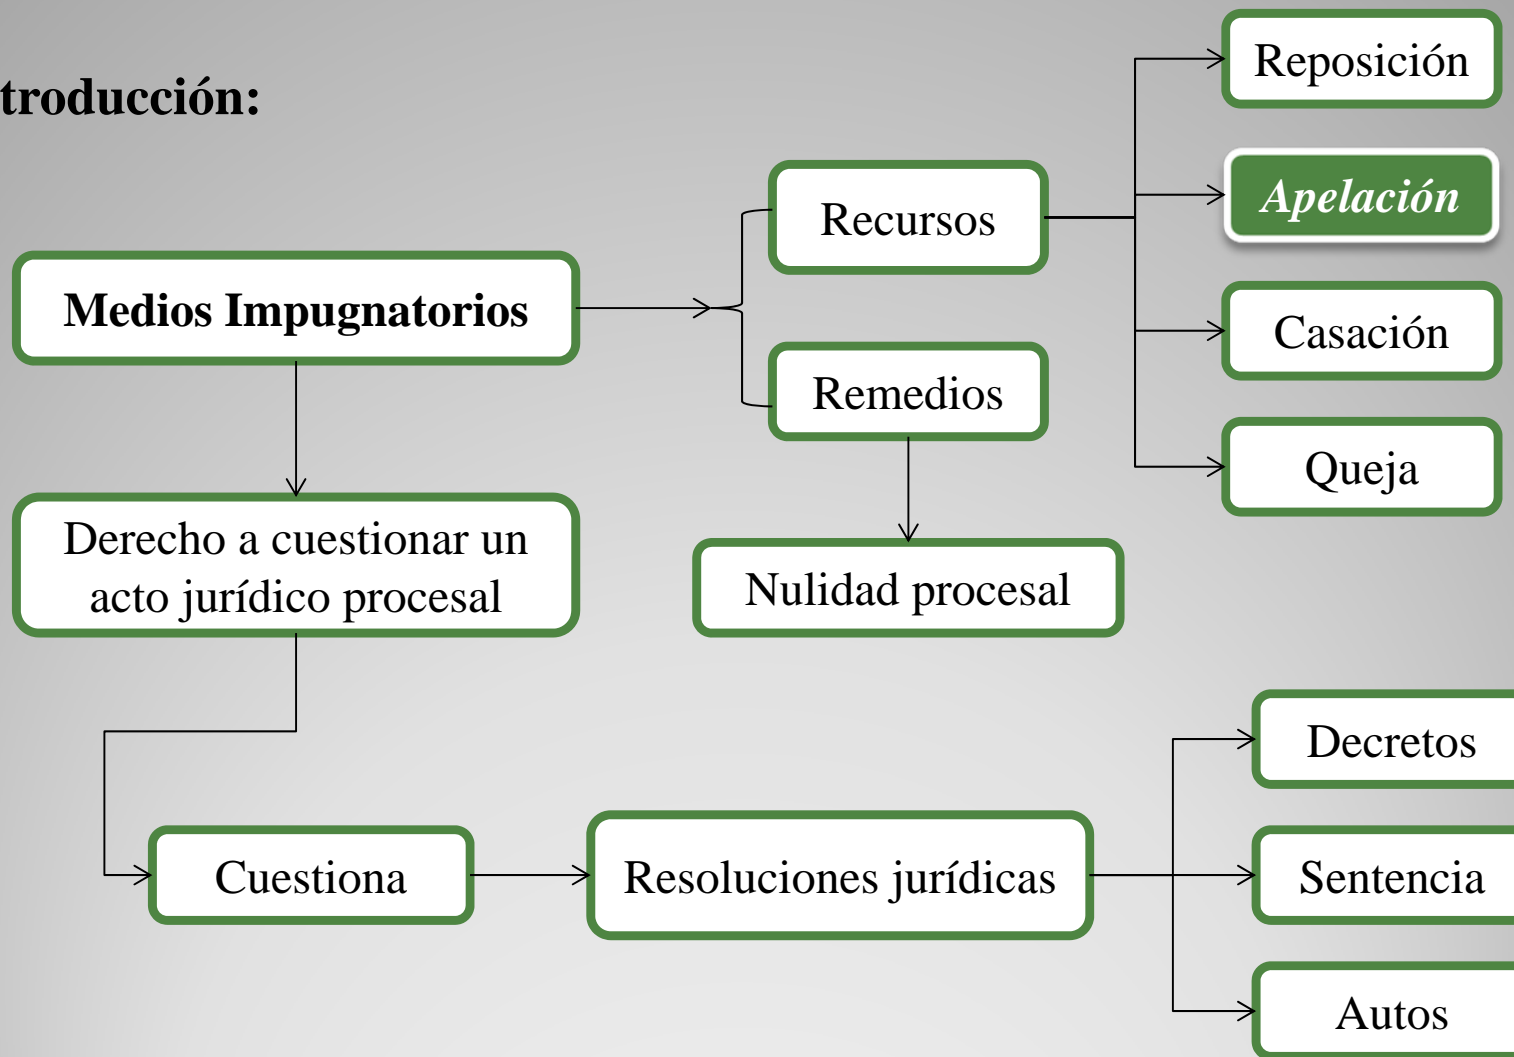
troducción:

Medios Impugnatorios

Recursos

Remedios

Reposición

Apelación

Casación

Queja

Derecho a cuestionar un acto jurídico procesal

Nulidad procesal

Cuestiona

Resoluciones jurídicas

Decretos

Sentencia

Autos